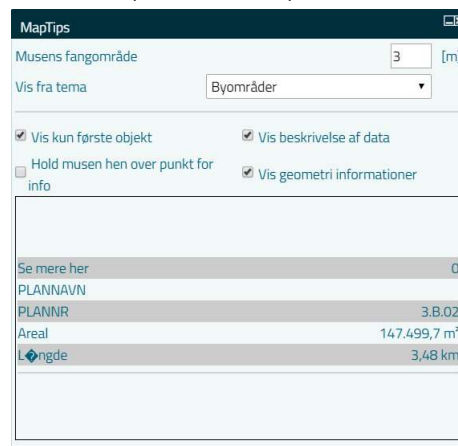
MapTips

Musens fangområde 3 [m]

Vis fra tema Byområder

Vis kun første objekt

Vis beskrivelse af data

Hold musen hen over punkt for info

Vis geometri informationer

| | |
|---|---|
| Se mere her | 0 |
| PLANNAVN | |
| PLANNR | 3.B.02 |
| Areal | 147.499,7 m² |
| L�ngde | 3,48 km |